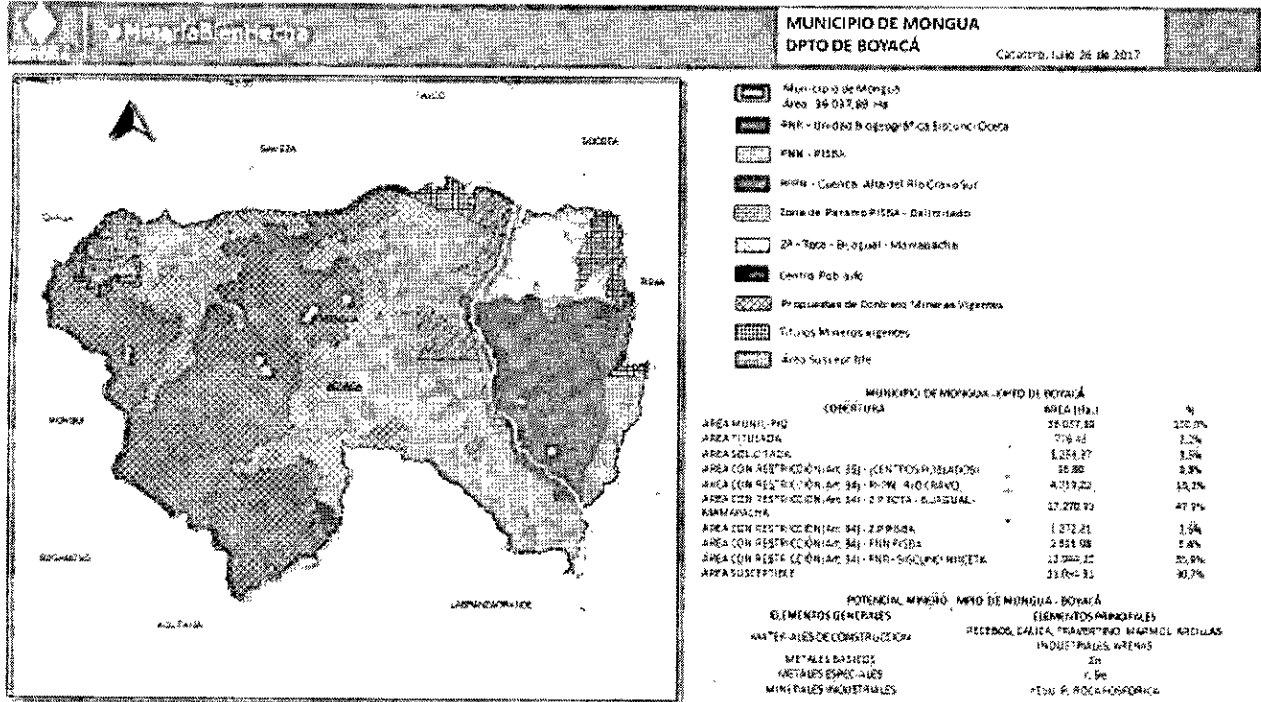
MinerAmbiental

MUNICIPIO DE MONGUA
DPTO DE BOYACÁ
Catastro, Julio 26 de 2017

TASCO
SOCOTÁ
SOCHA
GAMEZA
TOPAGA
PISBA
MONGUI
SOGAMOSO
LABRANZAGRANDE
AQUITANIA
MONGUA

Municipio de Mongua
Area: 36.037,88 Ha
PNN - Unidad Biogeográfica Siscunsí Ocetá
PNN - PISBA
RFPN - Cuenca Alta del Río Cravo Sur
Zona de Páramo PISBA - Delimitado
ZP - Tota - Bijagual - Mamapacha
Centro Poblado
Propuestas de Contrato Mineras Vigentes
Títulos Mineros vigentes
Área Susceptible

MUNICIPIO DE MONGUA - DPTO DE BOYACÁ

| COBERTURA | AREA (Ha.) | % |
|---|---|---|
| AREA MUNICIPIO | 36.037,88 | 100,0% |
| AREA TITULADA | 776,43 | 2,2% |
| AREA SOLICITADA | 1.254,27 | 3,5% |
| AREA CON RESTRICCIÓN (Art. 35) - (CENTROS POBLADOS) | 16,80 | 0,0% |
| AREA CON RESTRICCIÓN (Art. 34) - RFPN - RIO CRAVO | 4.719,22 | 13,1% |
| AREA CON RESTRICCIÓN (Art. 34) - Z.P. TOTA - BIJAGUAL - MAMAPACHA | 17.270,93 | 47,9% |
| AREA CON RESTRICCIÓN (Art. 34) - Z.P. PISBA | 1.272,21 | 3,5% |
| AREA CON RESTRICCIÓN (Art. 34) - PNN PISBA | 2.851,98 | 7,8% |
| AREA CON RESTRICCIÓN (Art. 34) - PNN - SISCUNSÍ OCETÁ | 13.042,12 | 35,9% |
| AREA SUSCEPTIBLE | 11.061,31 | 30,7% |

POTENCIAL MINERO MPIO DE MONGUA - BOYACÁ

| ELEMENTOS GENERALES | ELEMENTOS PRINCIPALES |
|---|---|
| MATERIALES DE CONSTRUCCIÓN | RECEBOS, CALIZA, TRAVERTINO, MARMOL, ARCILLAS INDUSTRIALES, ARENAS |
| METALES BASICOS | Zn |
| METALES ESPECIALES | r, Be |
| MINERALES INDUSTRIALES | FOSF. R. ROCA FOSFÓRICA |